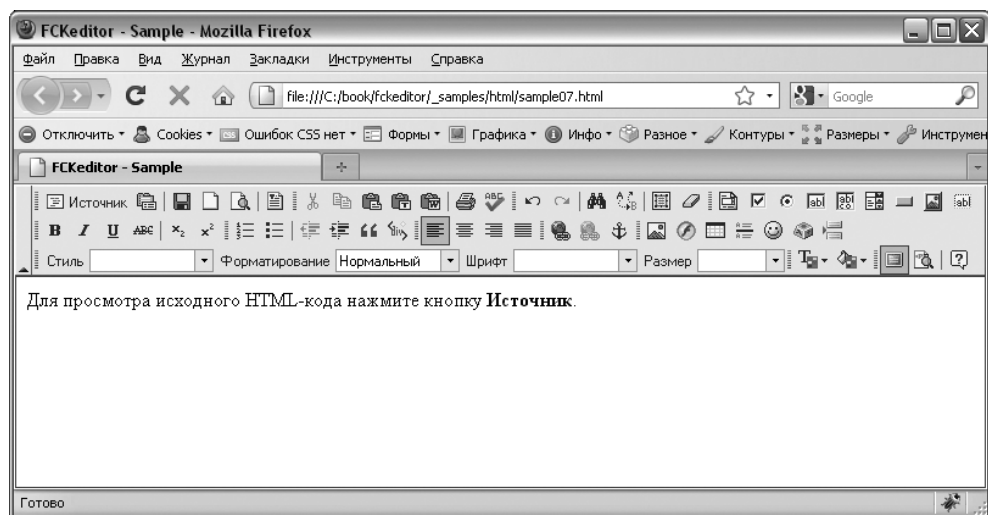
FCKeditor - Sample - Mozilla Firefox

Файл Правка Вид Журнал Закладки Инструменты Справка

file:///C:/book/fckeditor/_samples/html/sample07.html

Google

Отключить Cookies Ошибок CSS нет Формы Графика Инфо Разное Контуры Размеры Инструмен

FCKeditor - Sample

Источник

Стиль Форматирование Нормальный Шрифт Размер

Для просмотра исходного HTML-кода нажмите кнопку **Источник**.

Готово